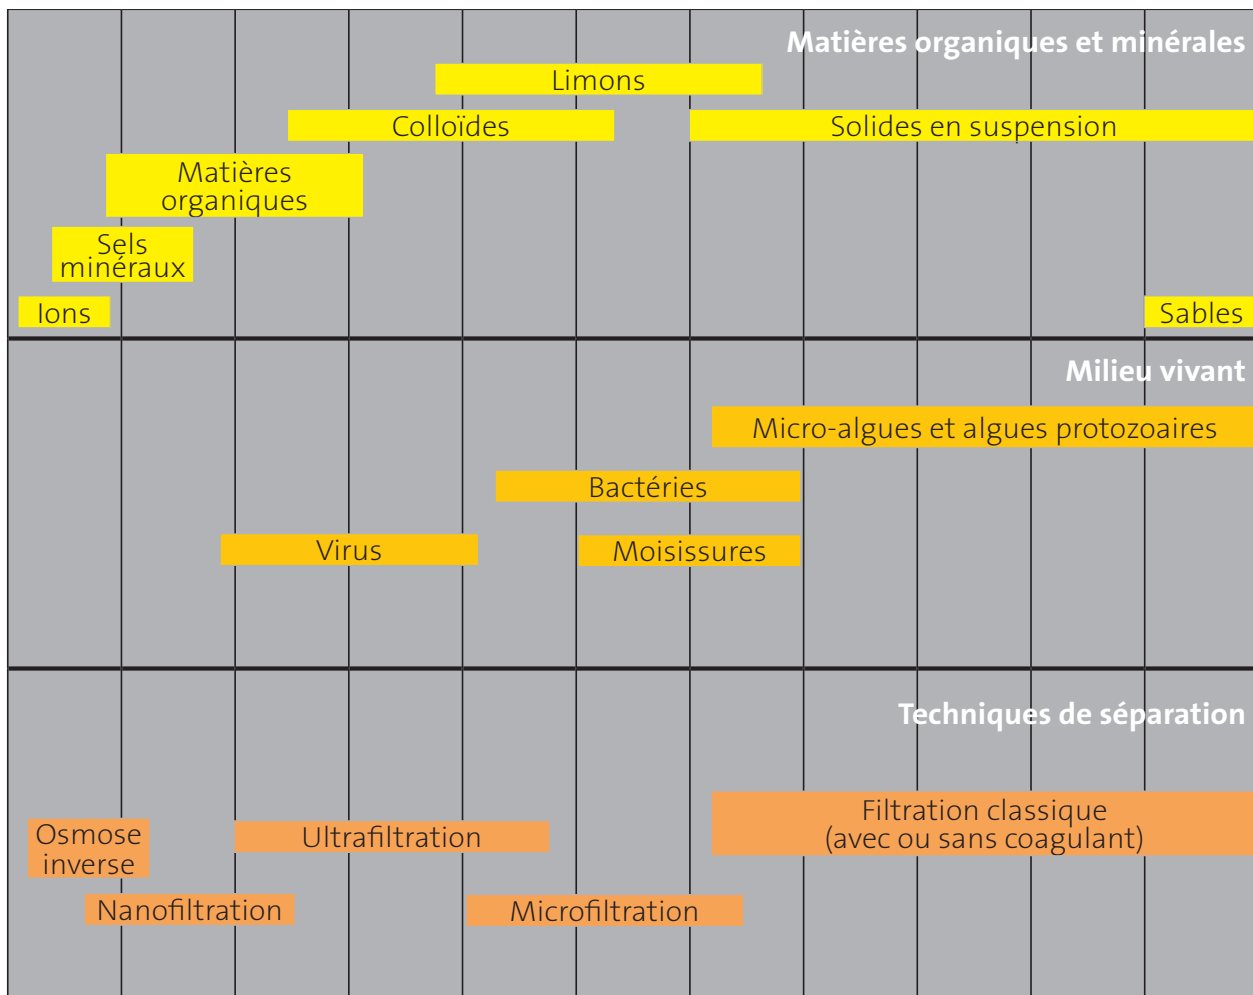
Matières organiques et minérales

Limons

Colloïdes

Solides en suspension

Matières organiques

Sels minéraux

Ions

Sables

Milieu vivant

Micro-algues et algues protozoaires

Bactéries

Virus

Moisissures

Techniques de séparation

Filtration classique (avec ou sans coagulant)

Osmose inverse

Ultrafiltration

Nanofiltration

Microfiltration